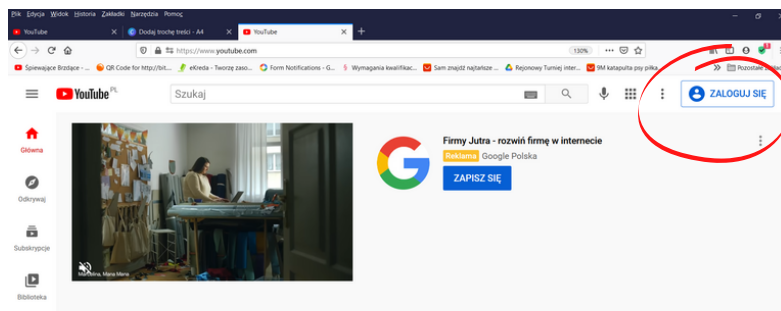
Plik Edycja Widok Historia Zakładki Narzędzia Pomoc

YouTube
Dodaj trochę treści - A4
YouTube

https://www.youtube.com
130%

Śpiewające Brzdące - ...
QR Code for http://bit...
eKreda - Tworzę zaso...
Form Notifications - G...
Wymagania kwalifikac...
Sam znajdź najtańsze ...
Rejonowy Turniej inter...
9M katapulta psy piłka
Pozostałe zakładki

YouTube PL
Szukaj
ZALOGUJ SIĘ

Główna
Odkrywaj
Subskrypcje
Biblioteka

Firmy Jutra - rozwiń firmę w internecie
Reklama Google Polska
ZAPISZ SIĘ

Mathilda, Mana Mana